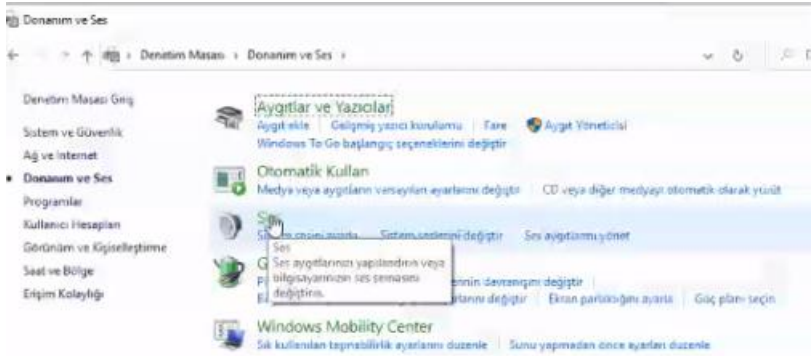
Donanım ve Ses

Denetim Masası › Donanım ve Ses ›

Denetim Masası Giriş

Sistem ve Güvenlik

Ağ ve Internet

Donanım ve Ses

Programlar

Kullanıcı Hesapları

Görünüm ve Kişiselleştirme

Saat ve Bölge

Erişim Kolaylığı

Aygıtlar ve Yazıcılar
Aygıt ekle | Gelişmiş yazıcı kurulumu | Fare | Aygıt Yöneticisi
Windows To Go başlangıç seçeneklerini değiştir

Otomatik Kullan
Medya veya aygıtların varsayılan ayarlarını değiştir | CD veya diğer medyayı otomatik olarak yürüt

Ses
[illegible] | Sistem seslerini değiştir | Ses aygıtlarını yönet

Ses
Ses aygıtlarınızı yapılandırın veya bilgisayarınızın ses şemasını değiştirin.

G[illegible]
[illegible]ennin davranışını değiştir |
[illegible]larını değiştir | Ekran parlaklığını ayarla | Güç planı seçin

Windows Mobility Center
Sık kullanılan taşınabilirlik ayarlarını düzenle | Sunu yapmadan önce ayarları düzenle